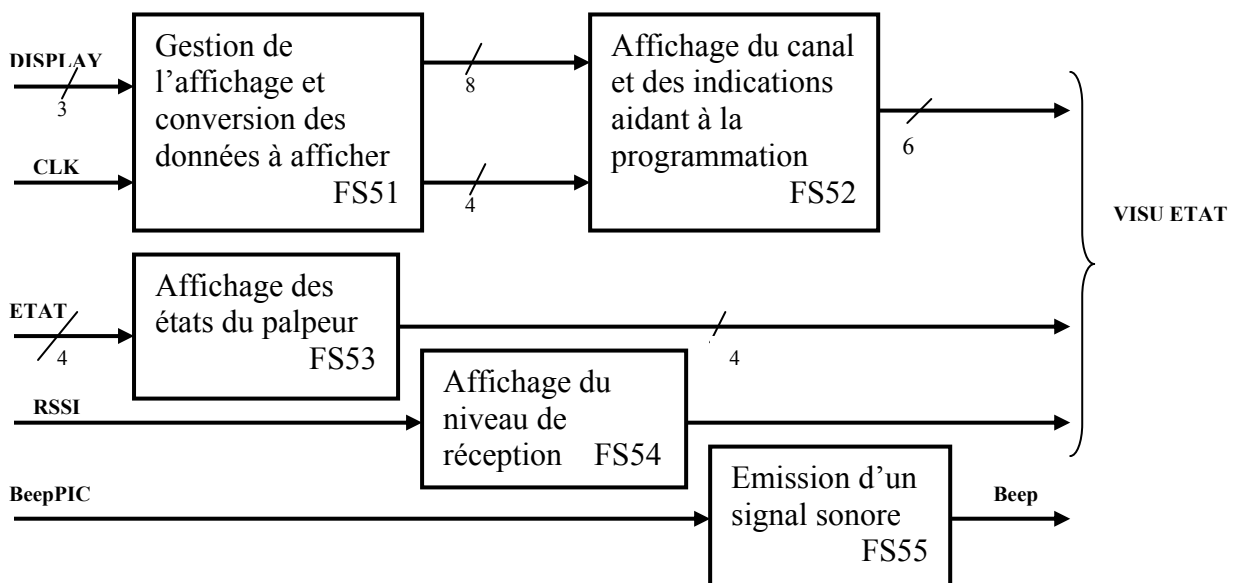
DISPLAY
3
CLK
Gestion de l'affichage et conversion des données à afficher
FS51
8
4
Affichage du canal et des indications aidant à la programmation
FS52
6
VISU ETAT
ETAT
4
Affichage des états du palpeur
FS53
4
RSSI
Affichage du niveau de réception FS54
BeepPIC
Emission d'un signal sonore
FS55
Beep